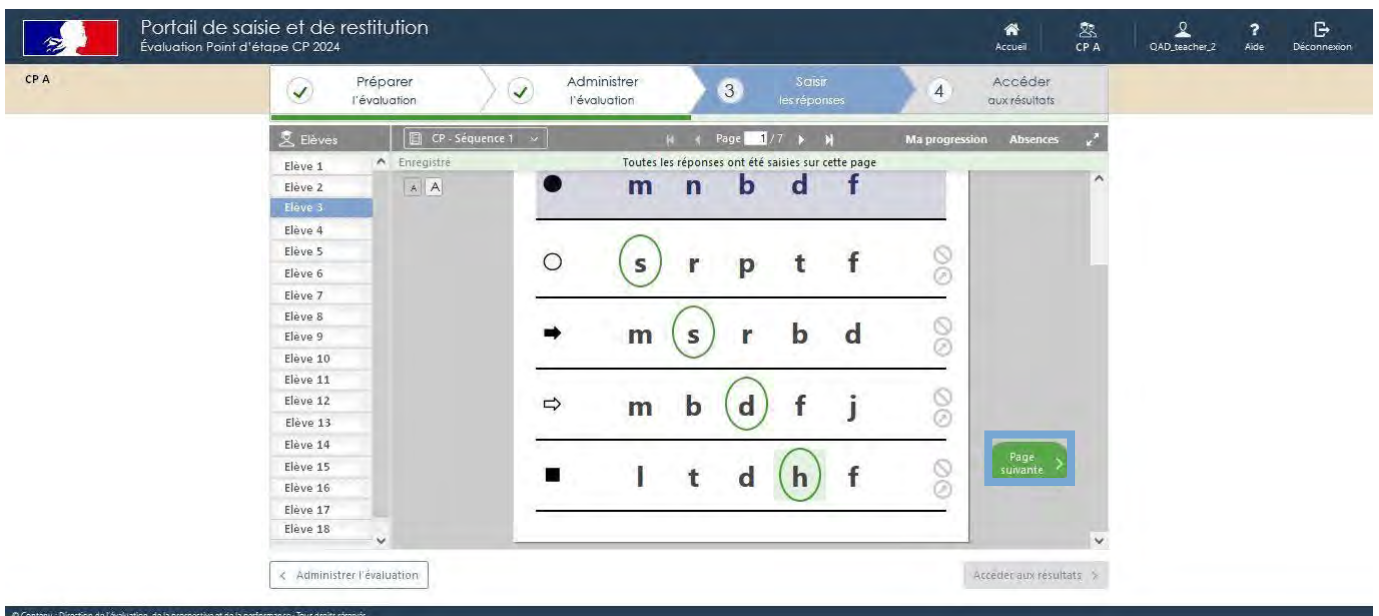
Portail de saisie et de restitution
Évaluation Point d'étape CP 2024

Accueil
CP A
QAD_teacher_2
Aide
Déconnexion

CP A

Préparer l'évaluation
Administrer l'évaluation
3 Saisir les réponses
4 Accéder aux résultats

Elèves
CP - Séquence 1
Page 1 / 7
Ma progression
Absences

Elève 1
Elève 2
Elève 3
Elève 4
Elève 5
Elève 6
Elève 7
Elève 8
Elève 9
Elève 10
Elève 11
Elève 12
Elève 13
Elève 14
Elève 15
Elève 16
Elève 17
Elève 18

Enregistré
A A
Toutes les réponses ont été saisies sur cette page

m n b d f
s r p t f
m s r b d
m b d f j
l t d h f

Page suivante

< Administrer l'évaluation
Accéder aux résultats >

© Cantanu - Direction de l'évaluation, de la prospective et de la performance - Tous droits réservés